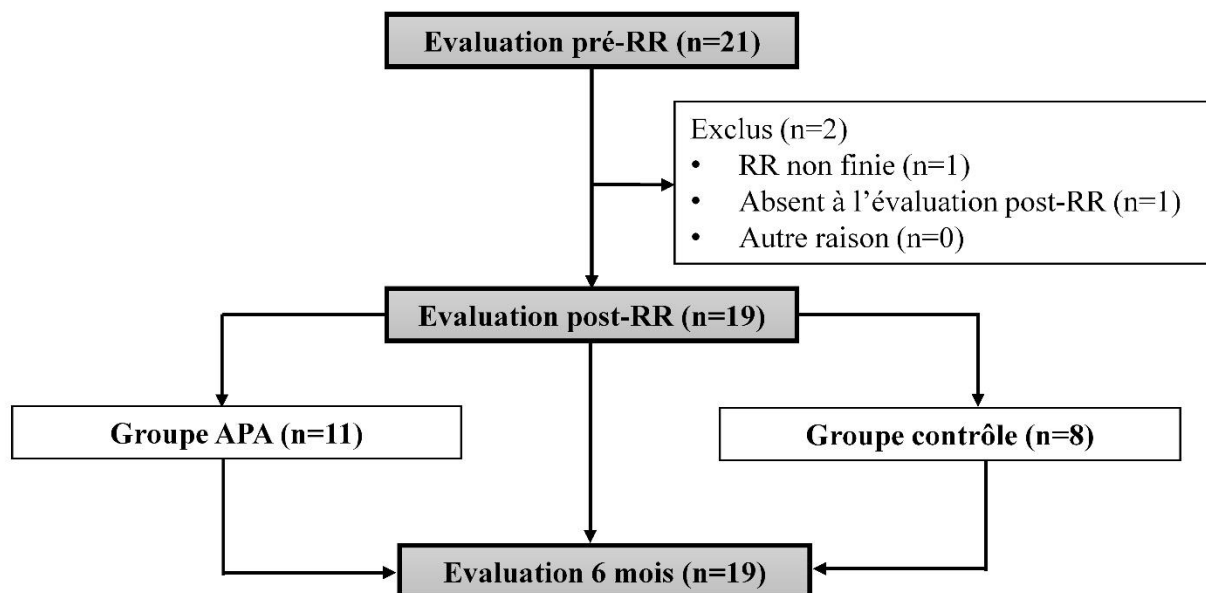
Evaluation pré-RR (n=21)

Exclus (n=2)
• RR non finie (n=1)
• Absent à l'évaluation post-RR (n=1)
• Autre raison (n=0)

Evaluation post-RR (n=19)

Groupe APA (n=11)

Groupe contrôle (n=8)

Evaluation 6 mois (n=19)